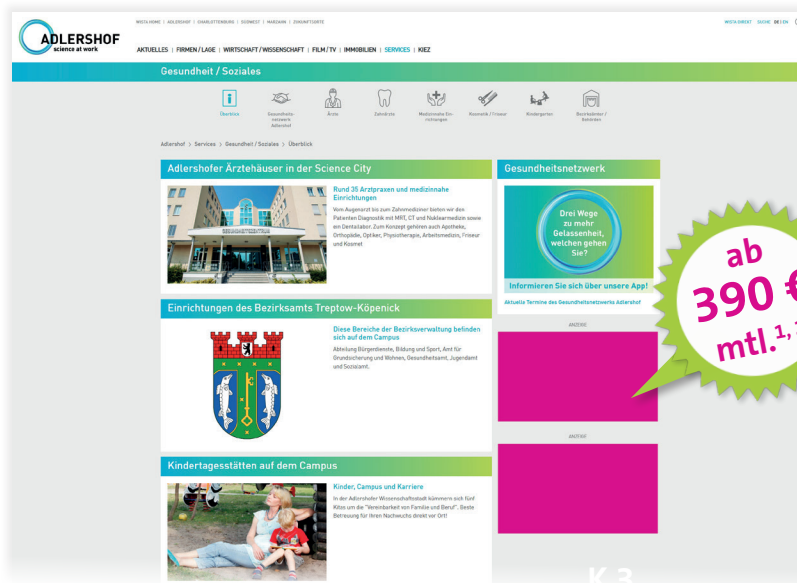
WISTA HOME | ADLERSHOF | CHARLOTTENBURG | SCHWEST | MARZAHN | ZUKUNFTSORTE

WISTA DIREKT SUCHE DE | EN

ADLERSHOF
science at work

AKTUELLES | FIRMEN / LAGE | WIRTSCHAFT / WISSENSCHAFT | FILM / TV | IMMOBILIEN | SERVICES | KIEZ

Gesundheit / Soziales

Überblick
Gesundheitsnetzwerk Adlershof
Ärzte
Zahnärzte
Medizinische Einrichtungen
Kosmetik / Friseur
Kindergarten
Bezirksämter / Behörden

Adlershof > Services > Gesundheit / Soziales > Überblick

Adlershofer Ärztehäuser in der Science City

GESUNDHEITSZENTRUM

Rund 35 Arztpraxen und medizinnahe Einrichtungen
Vom Augenarzt bis zum Zahnmediziner bieten wir den Patienten Diagnostik mit MRT, CT und Nuklearmedizin sowie ein Dentallabor. Zum Konzept gehören auch Apotheke, Orthopädie, Optiker, Physiotherapie, Arbeitsmedizin, Friseur und Kosmet

Einrichtungen des Bezirksamts Treptow-Köpenick

Diese Bereiche der Bezirksverwaltung befinden sich auf dem Campus
Abteilung Bürgerdienste, Bildung und Sport, Amt für Grundsicherung und Wohnen, Gesundheitsamt, Jugendamt und Sozialamt.

Kindertagesstätten auf dem Campus

Kinder, Campus und Karriere
In der Adlershofer Wissenschaftsstadt kümmern sich fünf Kitas um die "Vereinbarkeit von Familie und Beruf". Beste Betreuung für Ihren Nachwuchs direkt vor Ort!

Gesundheitsnetzwerk

Drei Wege zu mehr Gelassenheit, welchen gehen Sie?

Informieren Sie sich über unsere App!

Aktuelle Termine des Gesundheitsnetzwerks Adlershof

ANZEIGE

ANZEIGE

ab
390 €
mtl.1,2

K 3